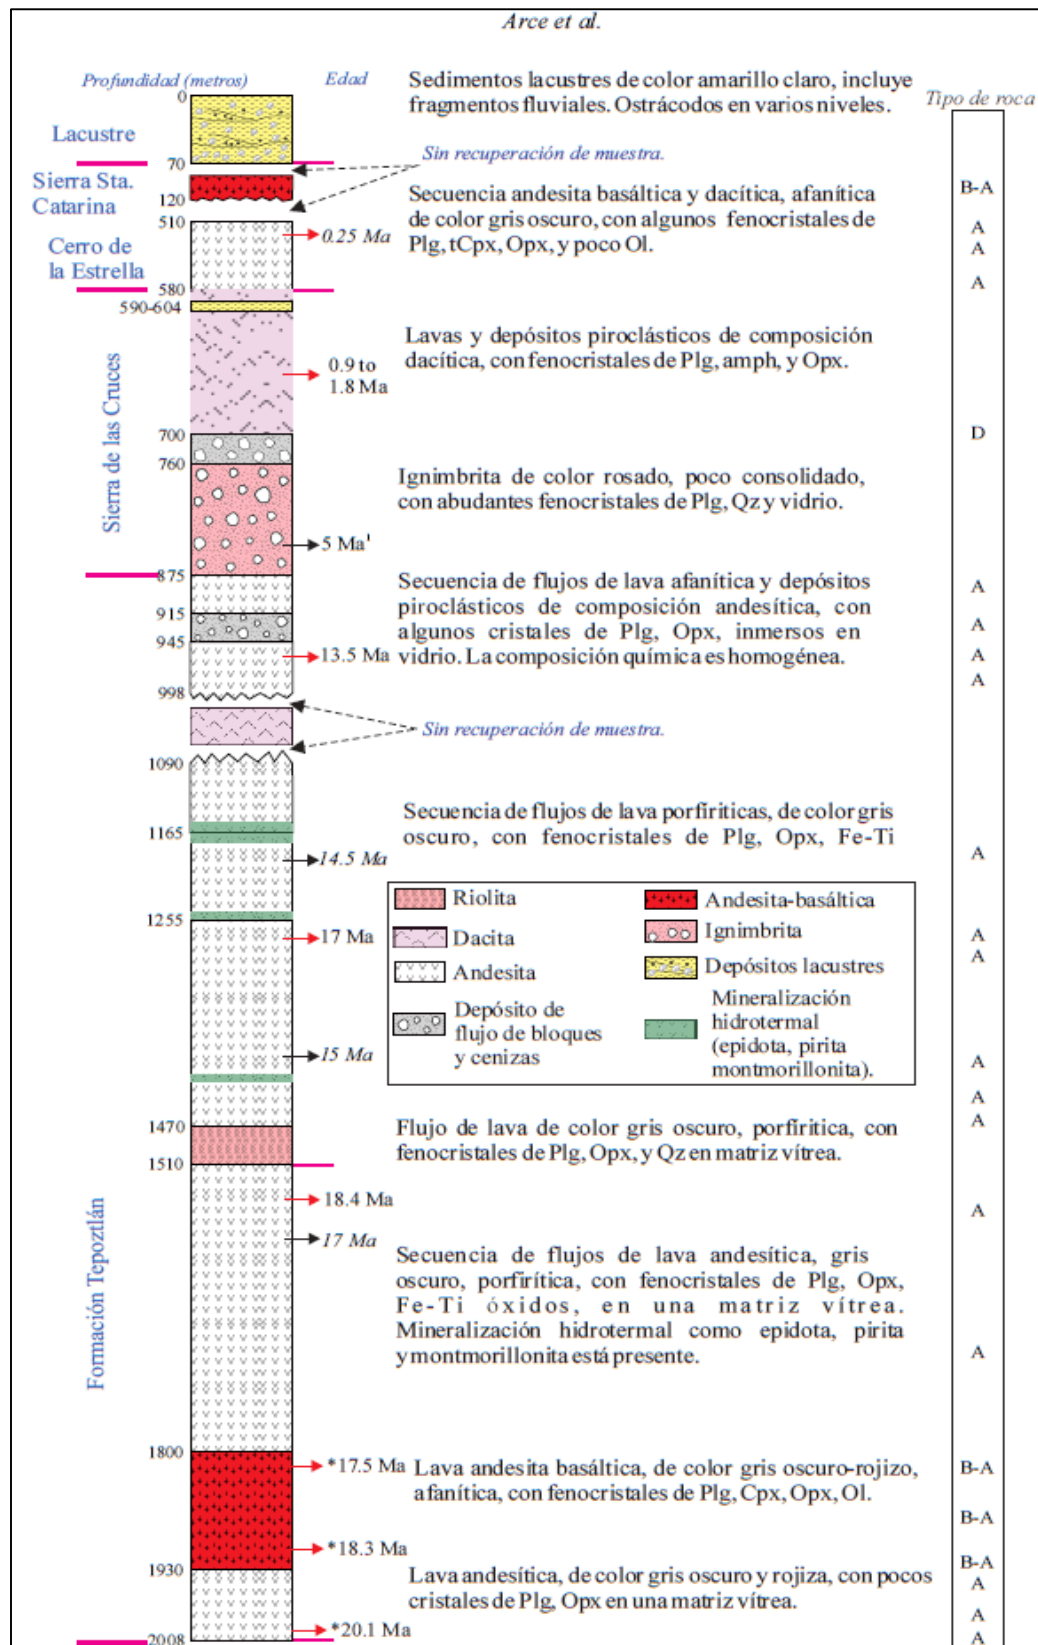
Arce et al.

Profundidad (metros)

Edad

Tipo de roca

Lacustre

Sierra Sta. Catarina

Cerro de la Estrella

Sierra de las Cruces

Formación Tepoztlán

0
70
120
510
580
590-604
700
760
875
915
945
998
1090
1165
1255
1470
1510
1800
1930
2008

Sedimentos lacustres de color amarillo claro, incluye fragmentos fluviales. Ostrácodos en varios niveles.

Sin recuperación de muestra.

Secuencia andesita basáltica y dacítica, afanítica de color gris oscuro, con algunos fenocristales de Plg, tCpx, Opx, y poco Ol.

0.25 Ma

Lavas y depósitos piroclásticos de composición dacítica, con fenocristales de Plg, amph, y Opx.

0.9 to 1.8 Ma

Ignimbrita de color rosado, poco consolidado, con abundantes fenocristales de Plg, Qz y vidrio.

5 Ma'

Secuencia de flujos de lava afanítica y depósitos piroclásticos de composición andesítica, con algunos cristales de Plg, Opx, inmersos en vidrio. La composición química es homogénea.

13.5 Ma

Sin recuperación de muestra.

Secuencia de flujos de lava porfiríticas, de color gris oscuro, con fenocristales de Plg, Opx, Fe-Ti

14.5 Ma

17 Ma

15 Ma

| | |
|---|---|
| Riolita | Andesita-basáltica |
| Dacita | Ignimbrita |
| Andesita | Depósitos lacustres |
| Depósito de flujo de bloques y cenizas | Mineralización hidrotermal (epidota, pirita montmorillonita). |

Flujo de lava de color gris oscuro, porfirítica, con fenocristales de Plg, Opx, y Qz en matriz vítrea.

18.4 Ma

17 Ma

Secuencia de flujos de lava andesítica, gris oscuro, porfirítica, con fenocristales de Plg, Opx, Fe-Ti óxidos, en una matriz vítrea. Mineralización hidrotermal como epidota, pirita y montmorillonita está presente.

*17.5 Ma Lava andesita basáltica, de color gris oscuro-rojizo, afanítica, con fenocristales de Plg, Cpx, Opx, Ol.

*18.3 Ma

Lava andesítica, de color gris oscuro y rojiza, con pocos cristales de Plg, Opx en una matriz vítrea.

*20.1 Ma

B-A
A
A
A
D
A
A
A
A
A
A
A
A
A
A
A
A
B-A
B-A
B-A
A
A
A